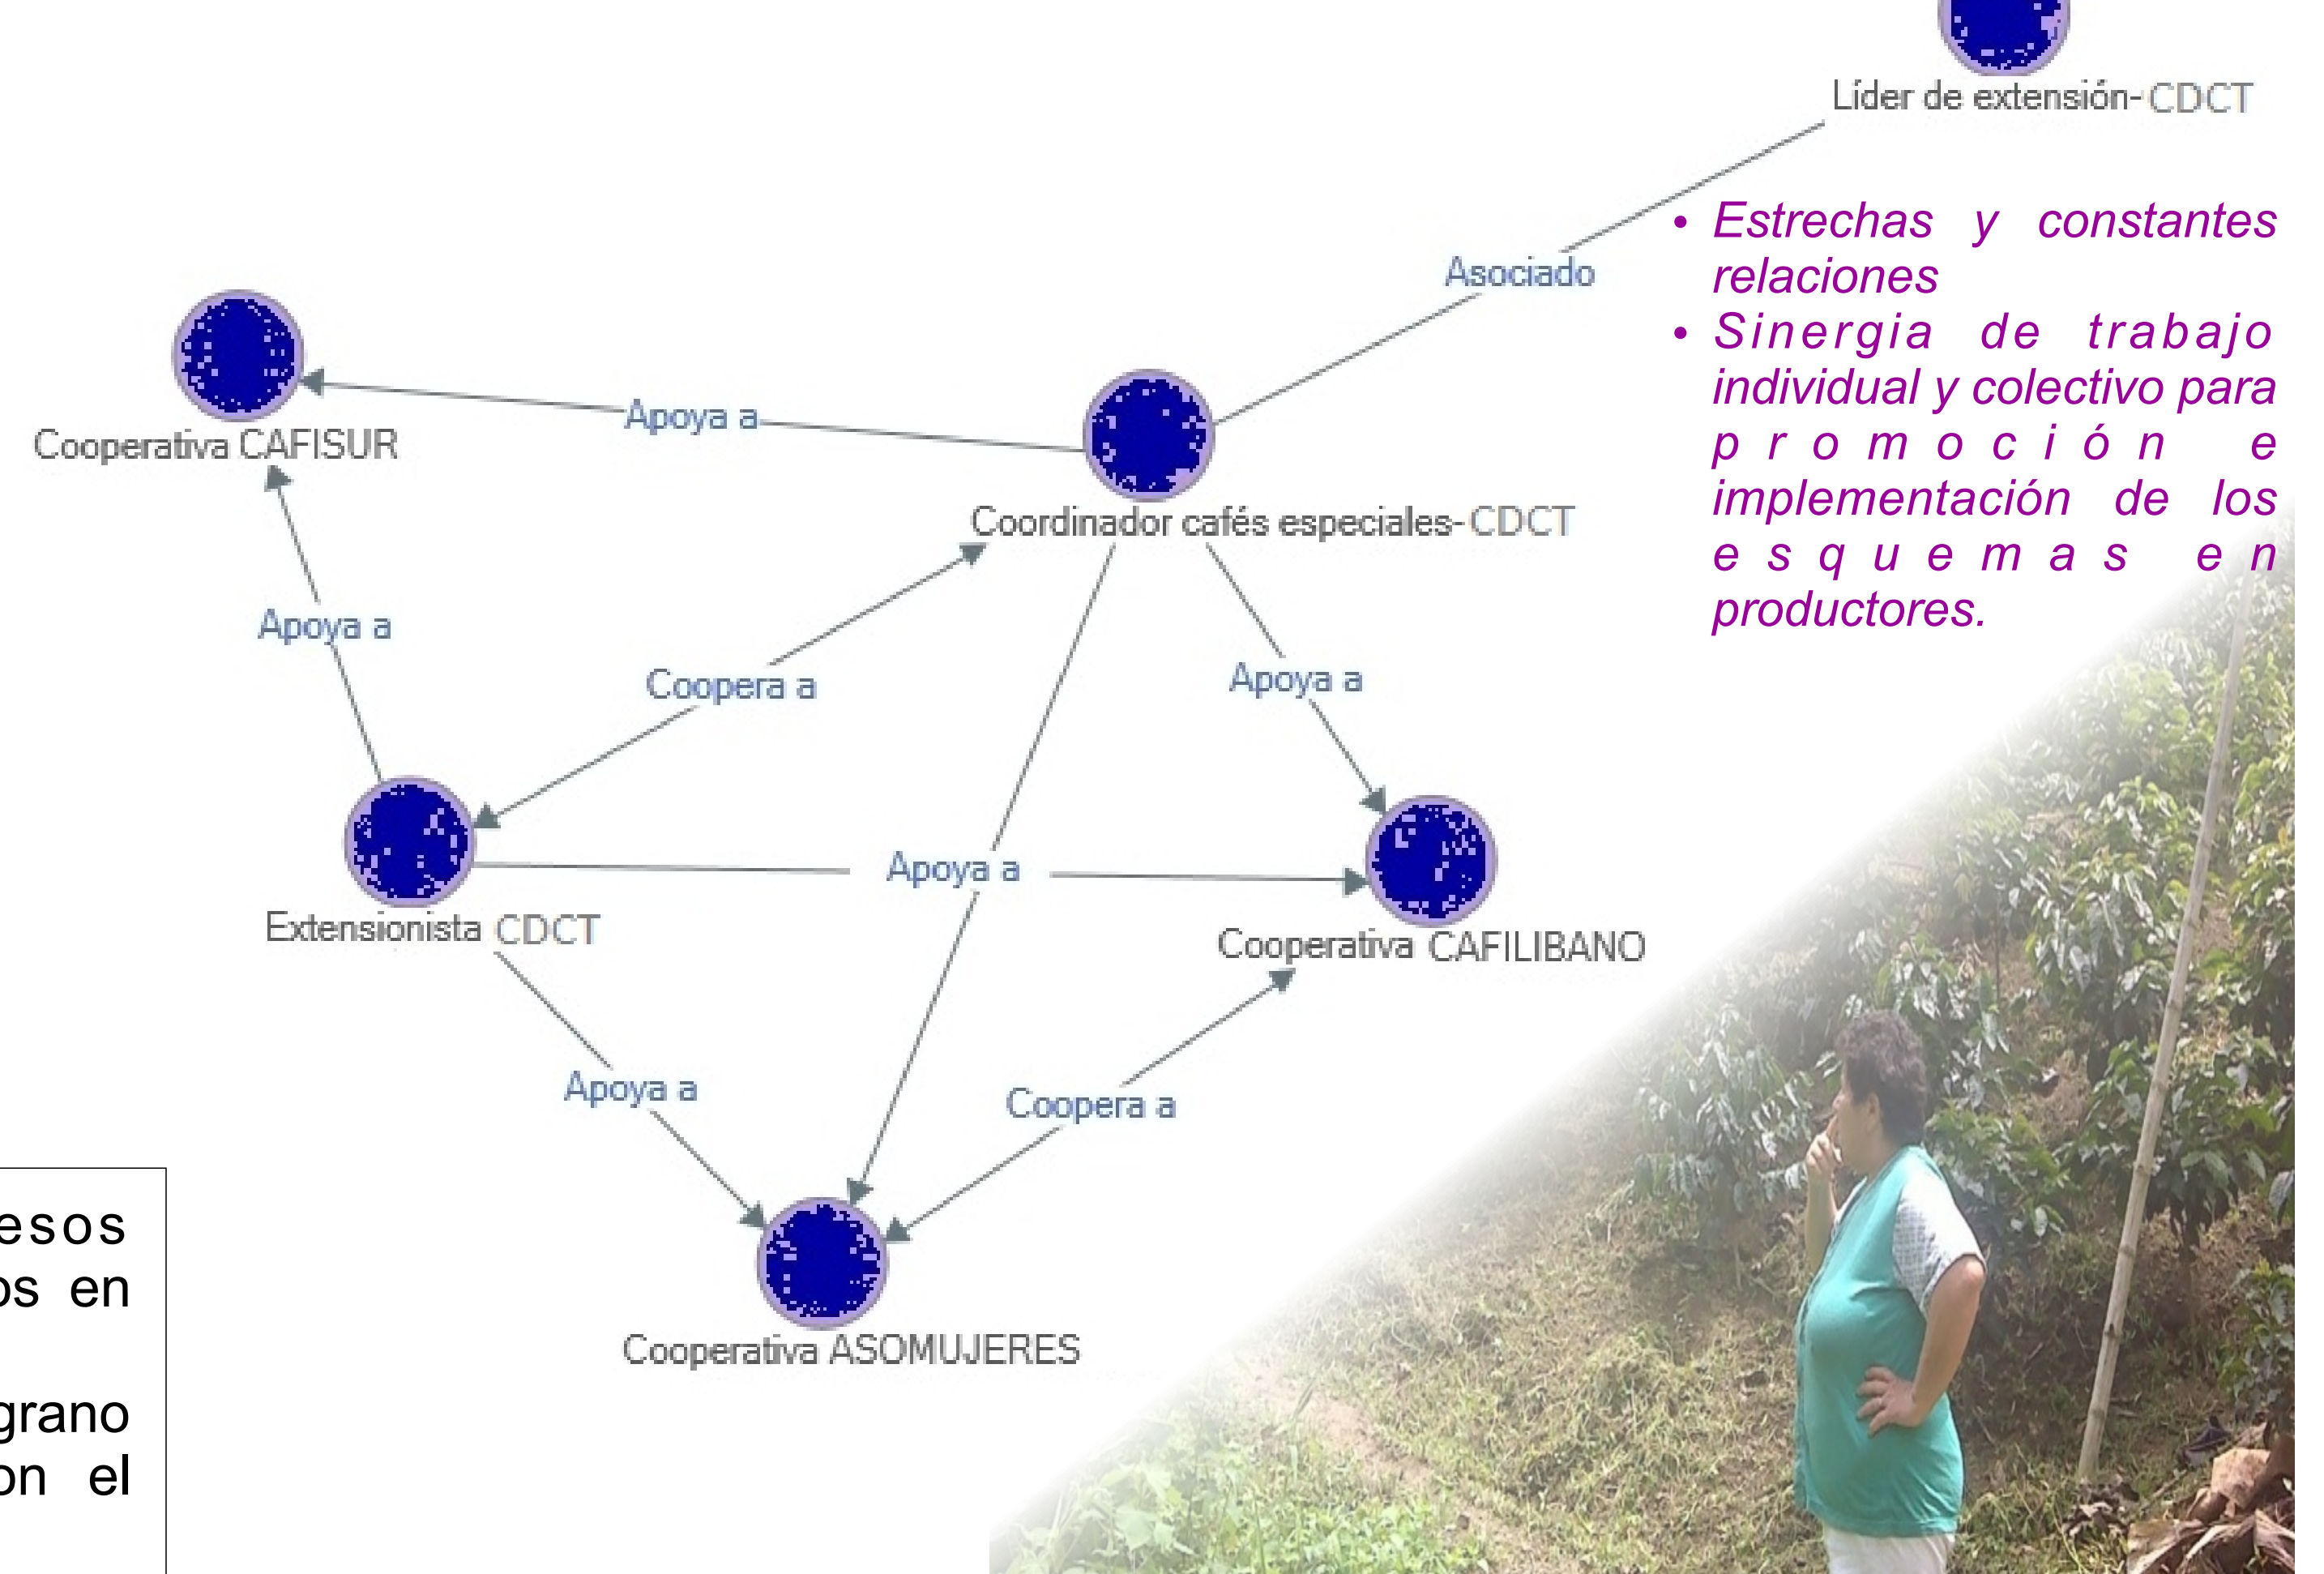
Líder de extensión- CDCT

Asociado

Cooperativa CAFISUR

Apoya a

Coordinador cafés especiales- CDCT

Apoya a

Coopera a

Apoya a

Extensionista CDCT

Apoya a

Cooperativa CAFILIBANO

Apoya a

Coopera a

Cooperativa ASOMUJERES

• Estrechas y constantes relaciones
• Sinergia de trabajo individual y colectivo para promoción e implementación de los esquemas en productores.

esos
os en

grano
on el